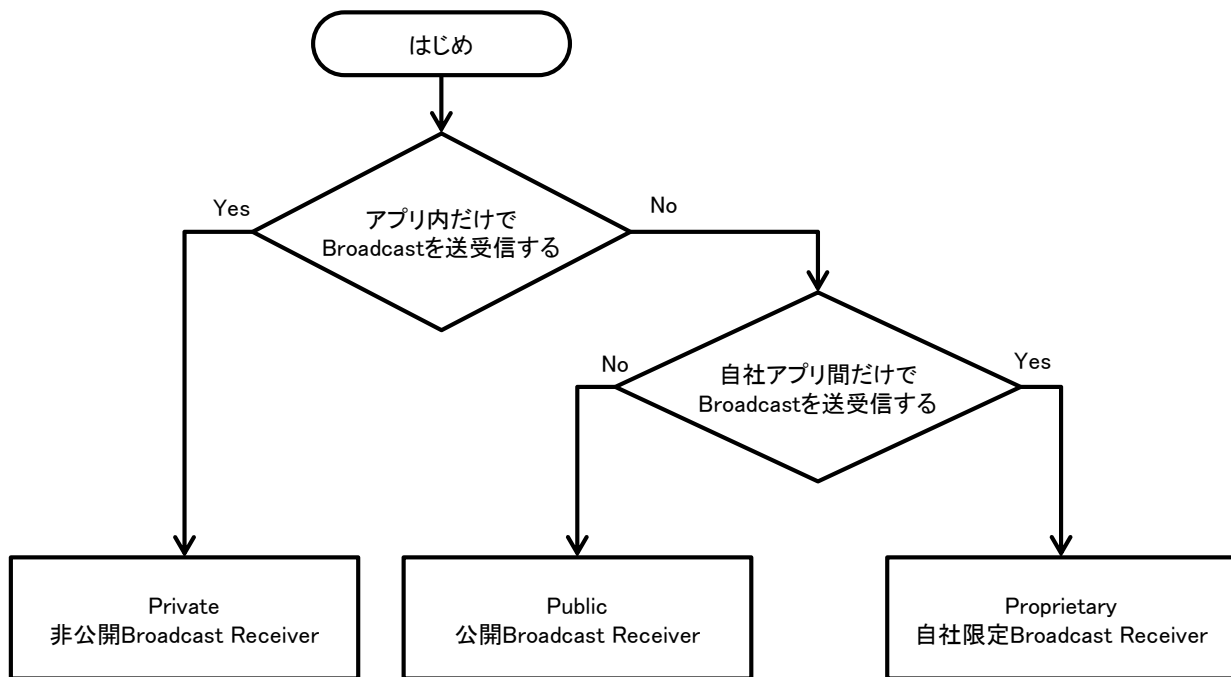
はじめ

Yes

アプリ内だけで
Broadcastを送受信する

No

No

自社アプリ間だけで
Broadcastを送受信する

Yes

Private
非公開Broadcast Receiver

Public
公開Broadcast Receiver

Proprietary
自社限定Broadcast Receiver